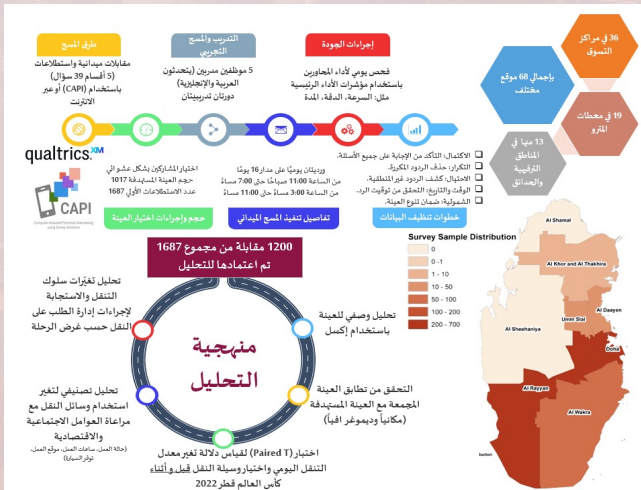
طرق المسح
مقابلات ميدانية واستطلاعات (5 أقسام 39 سؤال) باستخدام (CAPI) وعبر الانترنت

التدريب والمسح التجريبي
5 موظفين مدربين (يتحدثون العربية والإنجليزية) دورتان تدريبيتان

إجراءات الجودة
فحص يومي لأداء المحاورين باستخدام مؤشرات الأداء الرئيسية مثل: السرعة، الدقة، المدة

36 في مراكز التسوق
بإجمالي 68 موقع مختلف
19 في محطات المترو
13 منها في المناطق الترفيهية والحدائق

qualtrics.XM
CAPI
Computer Assisted Personal Interviewing

اختيار المشاركين بشكل عشوائي
حجم العينة المستهدفة 1017
عدد الاستطلاعات الأولي 1687
حجم وإجراءات اختيار العينة

وردیتان يوميًا على مدار 16 يومًا
من الساعة 11:00 صباحًا حتى 7:00 مساءً
من الساعة 3:00 مساءً حتى 11:00 مساءً
تفاصيل تنفيذ المسح الميداني

الاكتمال: التأكد من الإجابة على جميع الأسئلة.
التكرار: حذف الردود المكررة.
الاحتيال: كشف الردود غير المنطقية.
الوقت والتاريخ: التحقق من توقيت الرد.
الشمولية: ضمان تنوع العينة.
خطوات تنظيف البيانات

1200 مقابلة من مجموع 1687 تم اعتمادها للتحليل

منهجية التحليل

تحليل تغيّرات سلوك التنقل والاستجابة لإجراءات إدارة الطلب على النقل حسب غرض الرحلة

تحليل وصفي للعينة باستخدام إكسل

تحليل تصنيفي لتغير استخدام وسائل النقل مع مراعاة العوامل الاجتماعية والاقتصادية
(حالة العمل، ساعات العمل، موقع العمل، توفر السيارة)

التحقق من تطابق العينة المجمعة مع العينة المستهدفة (مكانيًا وديموغرافيًا)

اختبار (Paired T) لقياس دلالة تغير معدل التنقل اليومي واختيار وسيلة النقل قبل وأثناء كأس العالم قطر 2022

Survey Sample Distribution
0
0 - 1
1 - 10
10 - 50
50 - 100
100 - 200
200 - 700

Al Shamal
Al Khor and Al Thakhira
Al Daayen
Umm Slal
Al Sheehaniya
Doha
Al Rayyan
Al Wakra